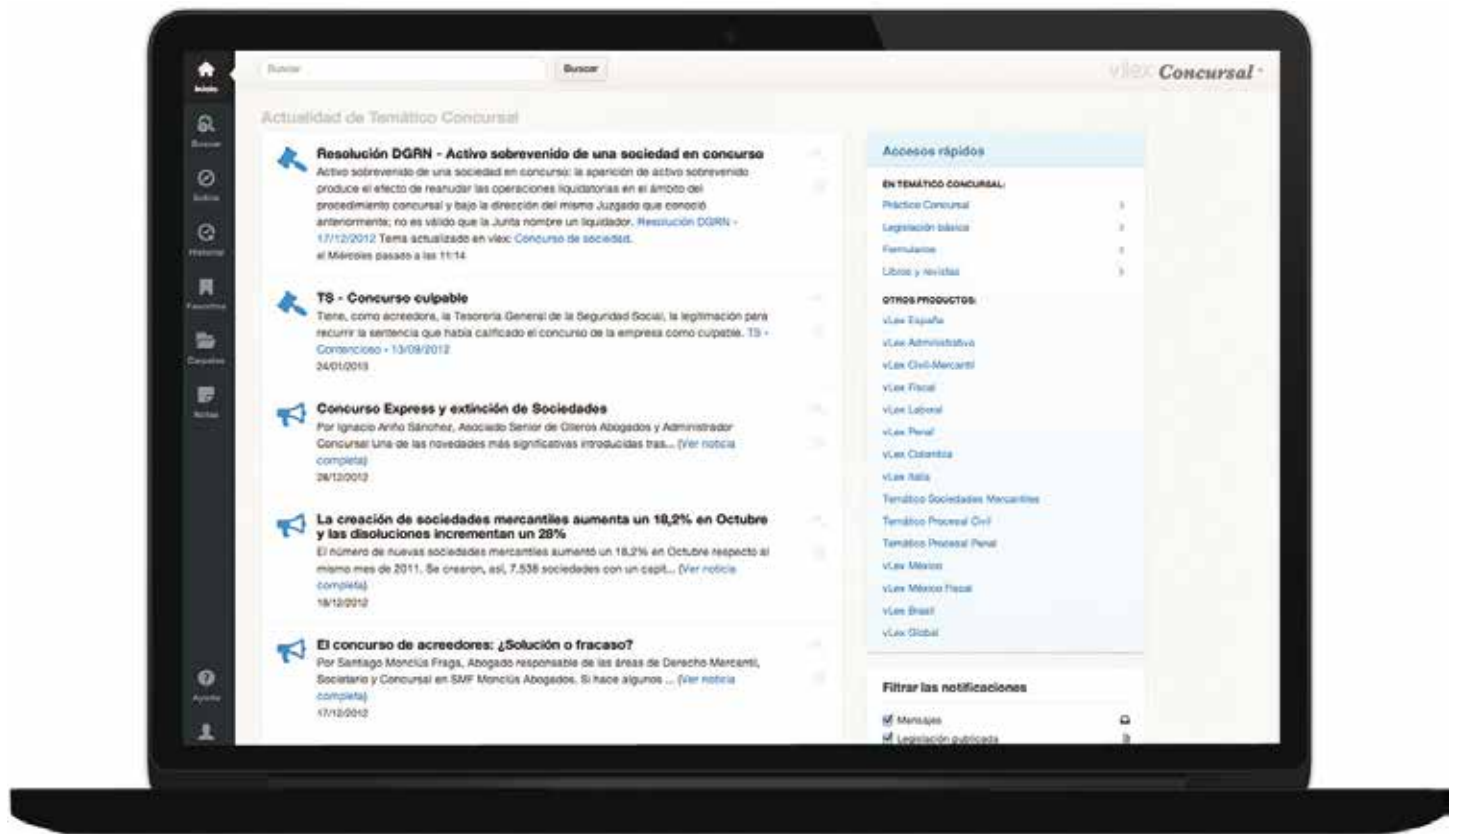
Inicio

Buscar

Índice

Historial

Favoritos

Carpetas

Notas

Ayuda

Buscar

Buscar

vlex Concursal

Actualidad de Temático Concursal

Resolución DGRN - Activo sobrevenido de una sociedad en concurso

Activo sobrevenido de una sociedad en concurso: la aparición de activo sobrevenido produce el efecto de reanudar las operaciones liquidatorias en el ámbito del procedimiento concursal y bajo la dirección del mismo Juzgado que conoció anteriormente; no es válido que la Junta nombre un liquidador. Resolución DGRN - 17/12/2012 Tema actualizado en vlex: Concurso de sociedad.

el Miércoles pasado a las 11:14

TS - Concurso culpable

Tiene, como acreedora, la Tesorería General de la Seguridad Social, la legitimación para recurrir la sentencia que había calificado el concurso de la empresa como culpable. TS - Contencioso - 13/09/2012

24/01/2013

Concurso Express y extinción de Sociedades

Por Ignacio Ariño Sánchez, Asociado Senior de Olleros Abogados y Administrador Concursal Una de las novedades más significativas introducidas tras... (Ver noticia completa)

28/12/2012

La creación de sociedades mercantiles aumenta un 18,2% en Octubre y las disoluciones incrementan un 28%

El número de nuevas sociedades mercantiles aumentó un 18,2% en Octubre respecto al mismo mes de 2011. Se crearon, así, 7.538 sociedades con un capit... (Ver noticia completa)

18/12/2012

El concurso de acreedores: ¿Solución o fracaso?

Por Santiago Monclús Frags, Abogado responsable de las áreas de Derecho Mercantil, Societario y Concursal en SMF Monclús Abogados. Si hace algunos ... (Ver noticia completa)

17/12/2012

Accesos rápidos

EN TEMÁTICO CONCURSAL:

Práctica Concursal

Legislación básica

Formularios

Libros y revistas

OTROS PRODUCTOS:

vLex España

vLex Administrativo

vLex Civil-Mercantil

vLex Fiscal

vLex Laboral

vLex Penal

vLex Colombia

vLex Italia

Temático Sociedades Mercantiles

Temático Procesal Civil

Temático Procesal Penal

vLex México

vLex México Fiscal

vLex Brasil

vLex Global

Filtrar las notificaciones

Mensajes

Legislación publicada